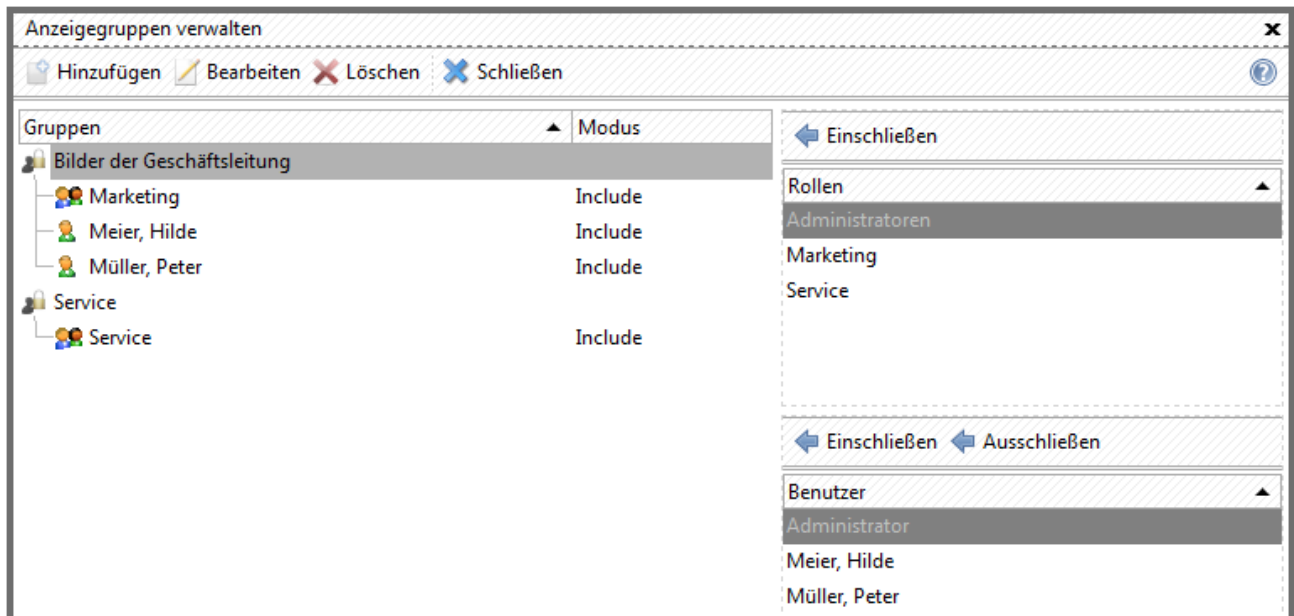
Anzeigegruppen verwalten

Hinzufügen Bearbeiten Löschen Schließen

| Gruppen | Modus |
|---|---|
| Bilder der Geschäftsleitung | |
| Marketing | Include |
| Meier, Hilde | Include |
| Müller, Peter | Include |
| Service | |
| Service | Include |

Einschließen

Rollen
Administratoren
Marketing
Service

Einschließen Ausschließen

Benutzer
Administrator
Meier, Hilde
Müller, Peter